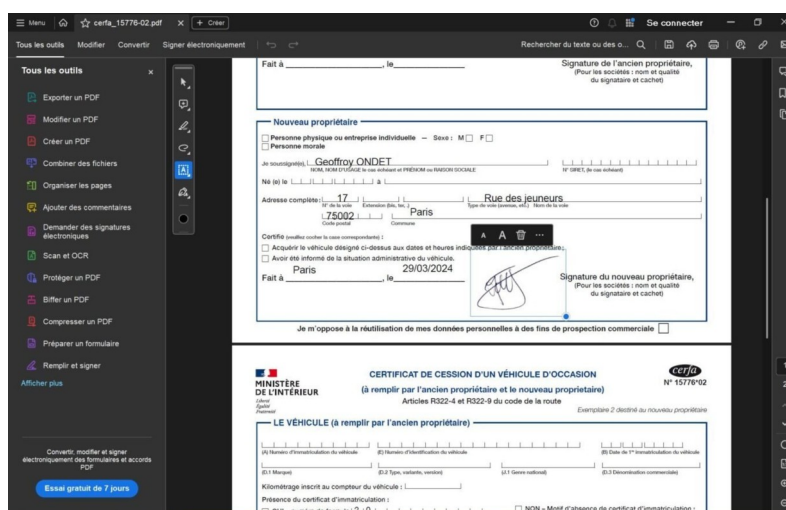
Menu cerfa_15776-02.pdf + Créer Se connecter

Tous les outils Modifier Convertir Signer électroniquement Rechercher du texte ou des o...

Tous les outils ×

Exporter un PDF
Modifier un PDF
Créer un PDF
Combiner des fichiers
Organiser les pages
Ajouter des commentaires
Demander des signatures électroniques
Scan et OCR
Protéger un PDF
Biffer un PDF
Compresser un PDF
Préparer un formulaire
Remplir et signer
Afficher plus

Convertir, modifier et signer électroniquement des formulaires et accords PDF

Essai gratuit de 7 jours

Fait à __________, le __________

Signature de l'ancien propriétaire, (Pour les sociétés : nom et qualité du signataire et cachet)

Nouveau propriétaire

Personne physique ou entreprise individuelle — Sexe : M F
Personne morale

Je soussigné(e), Geoffroy ONDET
NOM, NOM D'USAGE le cas échéant et PRÉNOM ou RAISON SOCIALE N° SIRET, (le cas échéant)

Né (e) le à

Adresse complète : 17 Rue des jeuneurs
N° de la voie Extension (bis, ter...) Type de voie (avenue, etc.) Nom de la voie
75002 Paris
Code postal Commune

Certifie (veuillez cocher la case correspondante) :
Acquérir le véhicule désigné ci-dessus aux dates et heures indiquées par l'ancien propriétaire.
Avoir été informé de la situation administrative du véhicule.

Fait à Paris, le 29/03/2024

Signature du nouveau propriétaire, (Pour les sociétés : nom et qualité du signataire et cachet)

Je m'oppose à la réutilisation de mes données personnelles à des fins de prospection commerciale

MINISTÈRE DE L'INTÉRIEUR
Liberté Égalité Fraternité

CERTIFICAT DE CESSION D'UN VÉHICULE D'OCCASION
(à remplir par l'ancien propriétaire et le nouveau proprietaire)
Articles R322-4 et R322-9 du code de la route

cerfa
N° 15776*02

Exemplaire 2 destiné au nouveau propriétaire

LE VÉHICULE (à remplir par l'ancien propriétaire)

(A) Numéro d'immatriculation du véhicule (E) Numéro d'identification du véhicule (B) Date de 1re immatriculation du véhicule

(D.1 Marque) (D.2 Type, variante, version) (J.1 Genre national) (D.3 Dénomination commerciale)

Kilométrage inscrit au compteur du véhicule :

Présence du certificat d'immatriculation :

NON – Motif d'absence de certificat d'immatriculation :